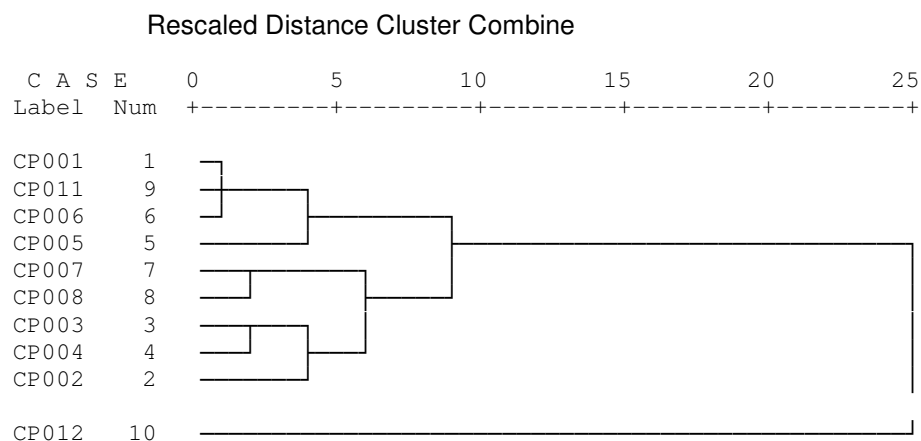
Rescaled Distance Cluster Combine

| C A S E Label | Num |
|---|---|
| CP001 | 1 |
| CP011 | 9 |
| CP006 | 6 |
| CP005 | 5 |
| CP007 | 7 |
| CP008 | 8 |
| CP003 | 3 |
| CP004 | 4 |
| CP002 | 2 |
| CP012 | 10 |

0 5 10 15 20 25
+---------+---------+---------+---------+---------+